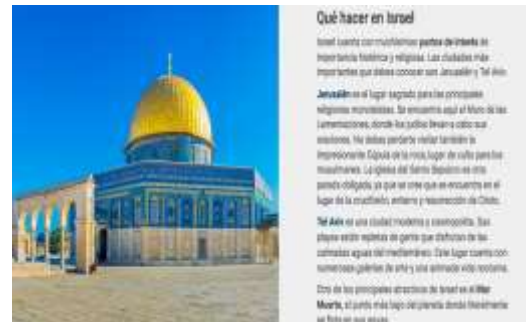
Qué hacer en Israel

Israel cuenta con muchísimos puntos de interés de importancia histórica y religiosa. Las ciudades más importantes que debes conocer son Jerusalén y Tel Aviv.

Jerusalén es el lugar sagrado para las principales religiones monoteístas. Se encuentra aquí el Muro de las Lamentaciones, donde los judíos llevan a cabo sus oraciones. No debes perderte visitar también la impresionante Cúpula de la roca, lugar de culto para los musulmanes. La iglesia del Santo Sepulcro es otra parada obligada, ya que se cree que se encuentra en el lugar de la crucifixión, entierro y resurrección de Cristo.

Tel Aviv es una ciudad moderna y cosmopolita. Sus playas están repletas de gente que disfrutan de las calmadas aguas del mediterráneo. Este lugar cuenta con numerosas galerías de arte y una animada vida nocturna.

Otro de los principales atractivos de Israel es el Mar Muerto, el punto más bajo del planeta donde literalmente se flota en sus aguas.